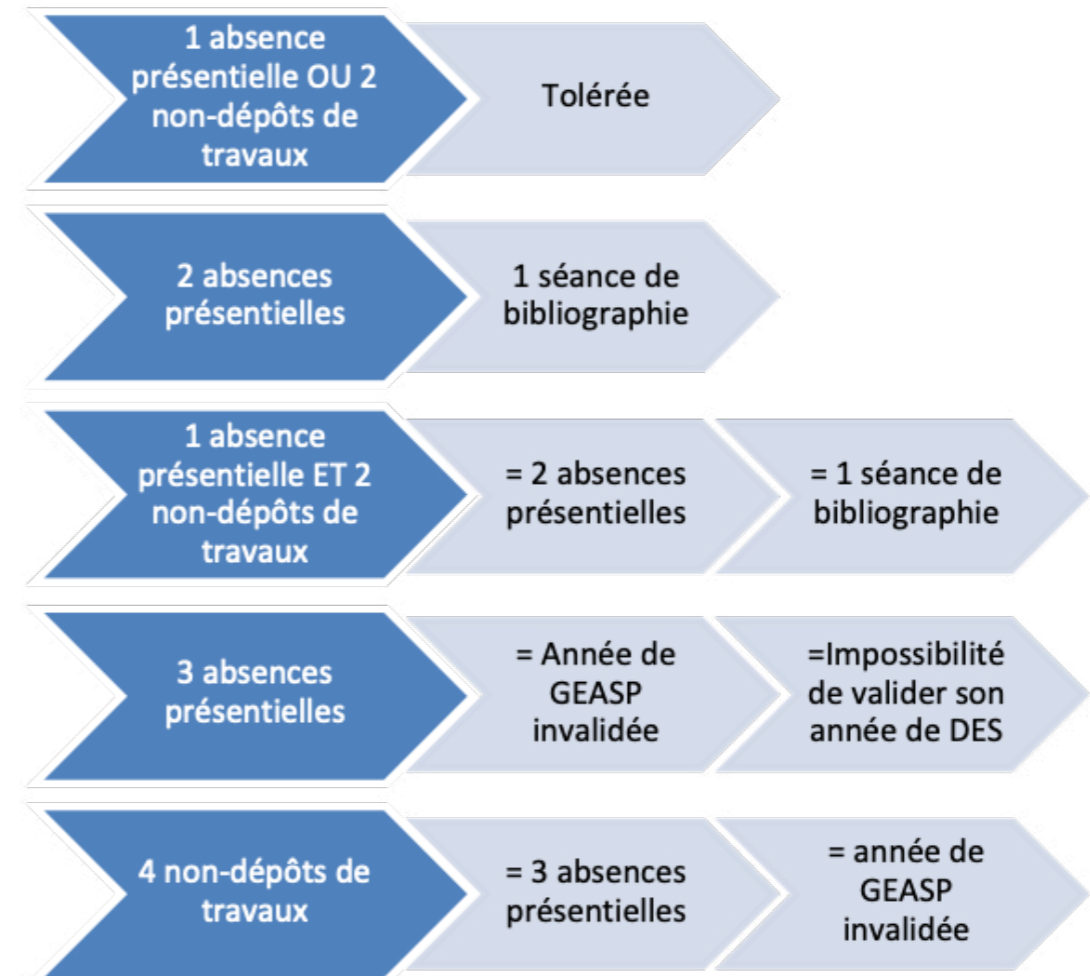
1 absence présentielle OU 2 non-dépôts de travaux

Tolérée

2 absences présentielles

1 séance de bibliographie

1 absence présentielle ET 2 non-dépôts de travaux

= 2 absences présentielles

= 1 séance de bibliographie

3 absences présentielles

= Année de GEASP invalidée

=Impossibilité de valider son année de DES

4 non-dépôts de travaux

= 3 absences présentielles

= année de GEASP invalidée